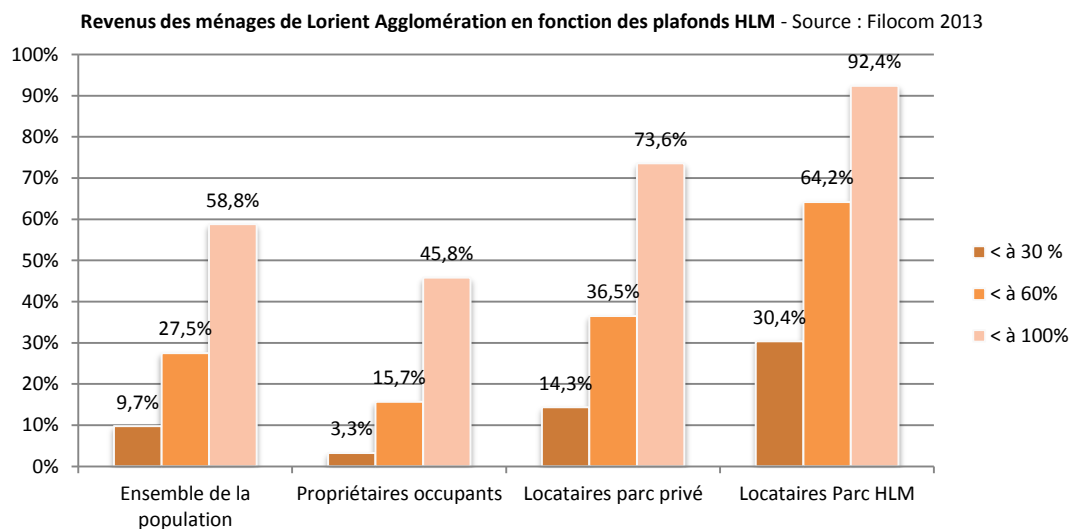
**Revenus des ménages de Lorient Agglomération en fonction des plafonds HLM** - Source : Filocom 2013

100%
90%
80%
70%
60%
50%
40%
30%
20%
10%
0%

| | < à 30 % | < à 60% | < à 100% |
|---|---|---|---|
| Ensemble de la population | 9,7% | 27,5% | 58,8% |
| Propriétaires occupants | 3,3% | 15,7% | 45,8% |
| Locataires parc privé | 14,3% | 36,5% | 73,6% |
| Locataires Parc HLM | 30,4% | 64,2% | 92,4% |